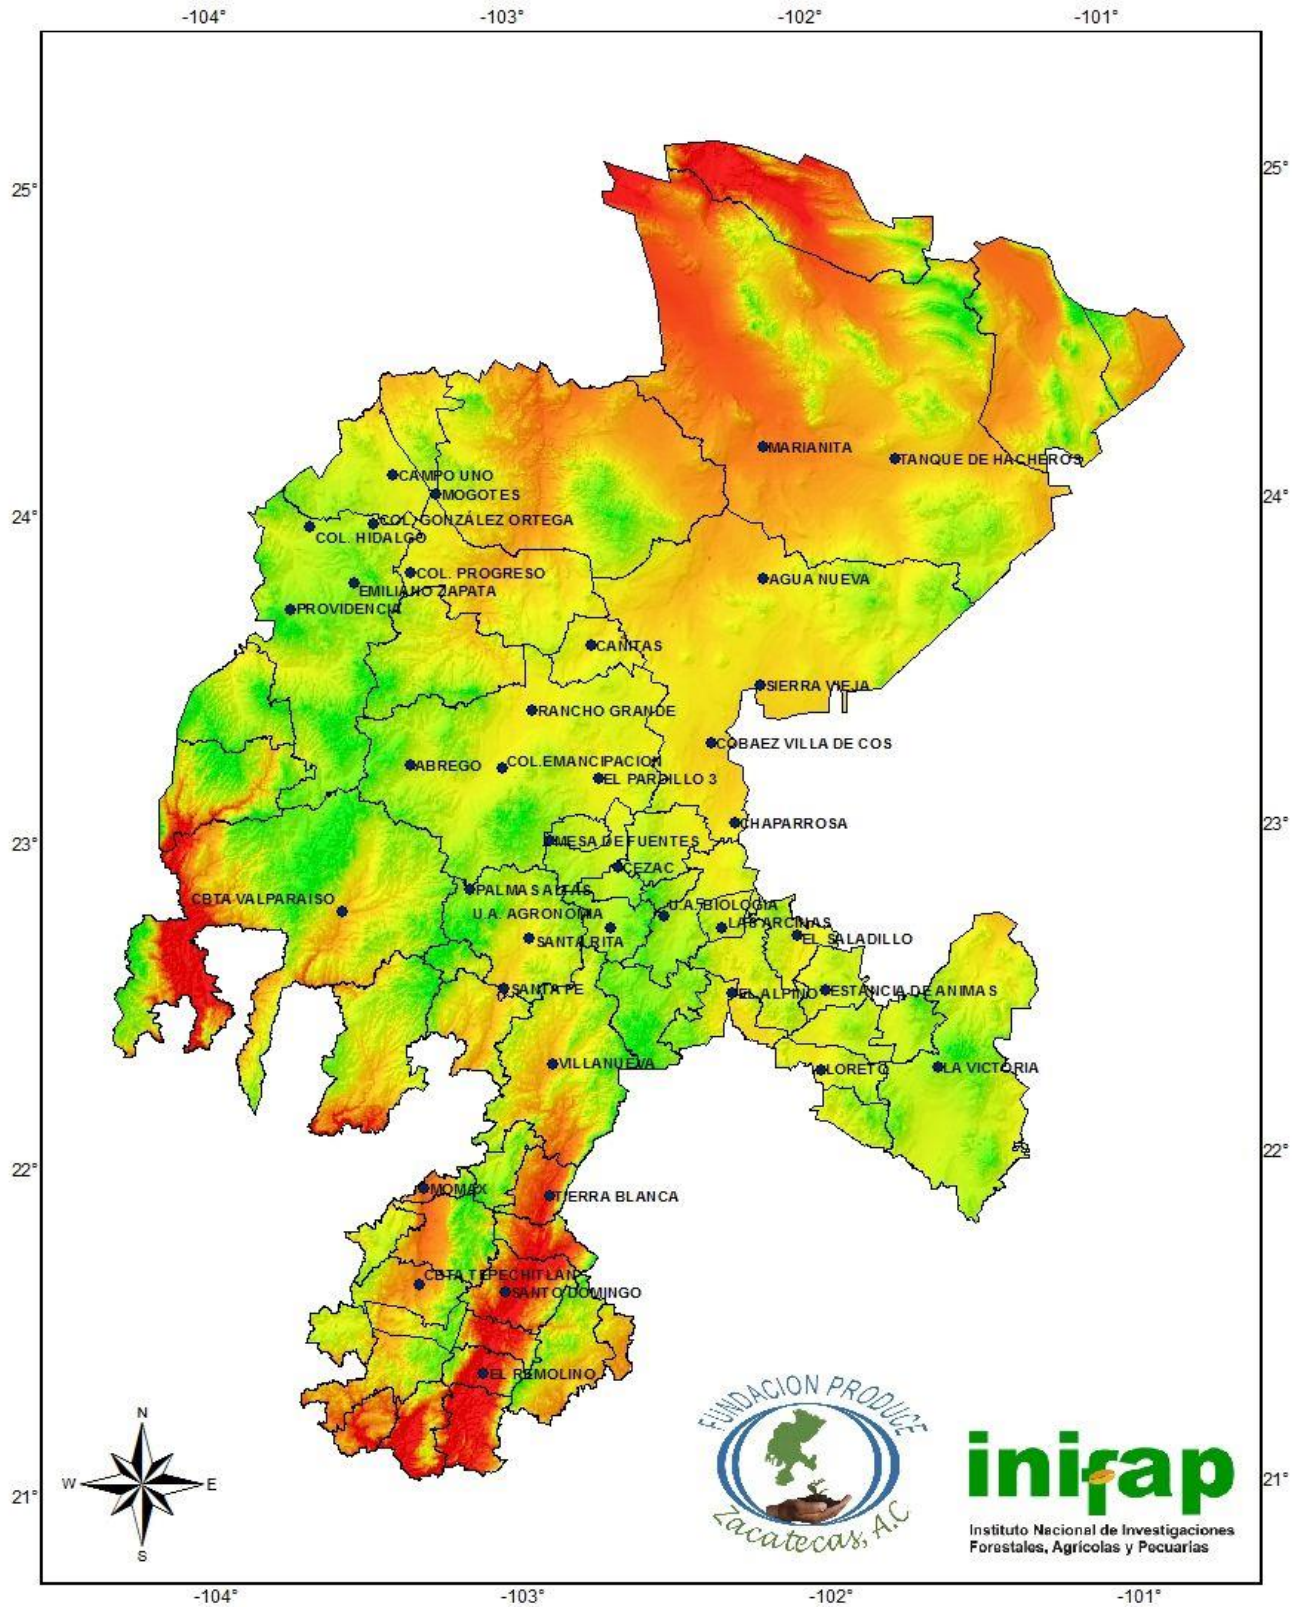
-104°
-103°
-102°
-101°

25°
24°
23°
22°
21°

MARIANITA
TANQUE DE HACHEROS
CAMPO UNO
MOGOTES
COL. GONZÁLEZ ORTEGA
COL. HIDALGO
COL. PROGRESO
EMILIANO ZAPATA
PROVIDENCIA
AGUA NUEVA
CAÑITAS
SIERRA VIEJA
RANCHO GRANDE
COBAEZ VILLA DE COS
ABREGO
COL.EMANCIPACION
EL PARDILLO 3
CHAPARROSA
MESA DE FUENTES
CEZAC
CBTA VALPARAISO
PALMAS ALTAS
U.A. AGRONOMIA
U.A. BIOLOGIA
LAS ARCINAS
EL SALADILLO
SANTA RITA
SANTA FE
EL ALPINO
ESTANCIA DE ANIMAS
VILLANUEVA
LORETO
LA VICTORIA
MOMAX
TIERRA BLANCA
CBTA TEPECHITLAN
SANTO DOMINGO
EL REMOLINO

N
W
E
S

FUNDACION PRODUCE
Zacatecas, A.C

inifap
Instituto Nacional de Investigaciones Forestales, Agrícolas y Pecuarias

-104°
-103°
-102°
-101°

25°
24°
23°
22°
21°